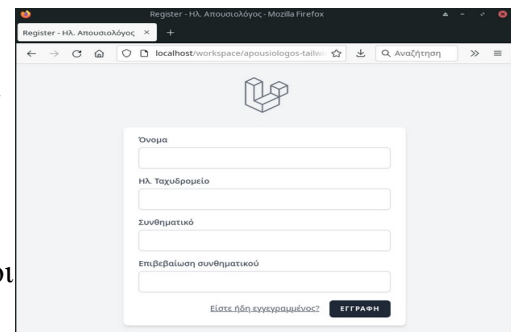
Register - Ηλ. Απουσιολόγος - Mozilla Firefox

Register - Ηλ. Απουσιολόγος ×

localhost/workspace/apousiologos-tailw

Αναζήτηση

Όνομα

Ηλ. Ταχυδρομείο

Συνθηματικό

Επιβεβαίωση συνθηματικού

Είστε ήδη εγγεγραμμένος?

ΕΓΓΡΑΦΗ